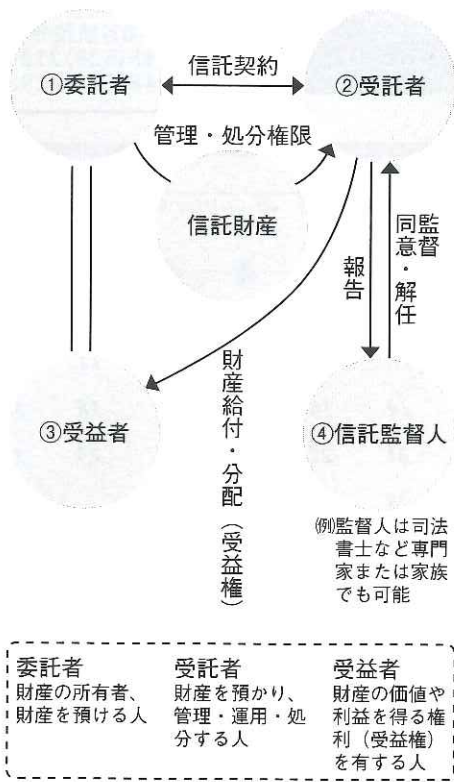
①委託者

信託契約

②受託者

管理・処分権限

信託財産

報告

監督
同意・解任

財産給付・分配（受益権）

③受益者

④信託監督人

㈹監督人は司法書士など専門家または家族でも可能

委託者
財産の所有者、財産を預ける人

受託者
財産を預かり、管理・運用・処分する人

受益者
財産の価値や利益を得る権利（受益権）を有する人